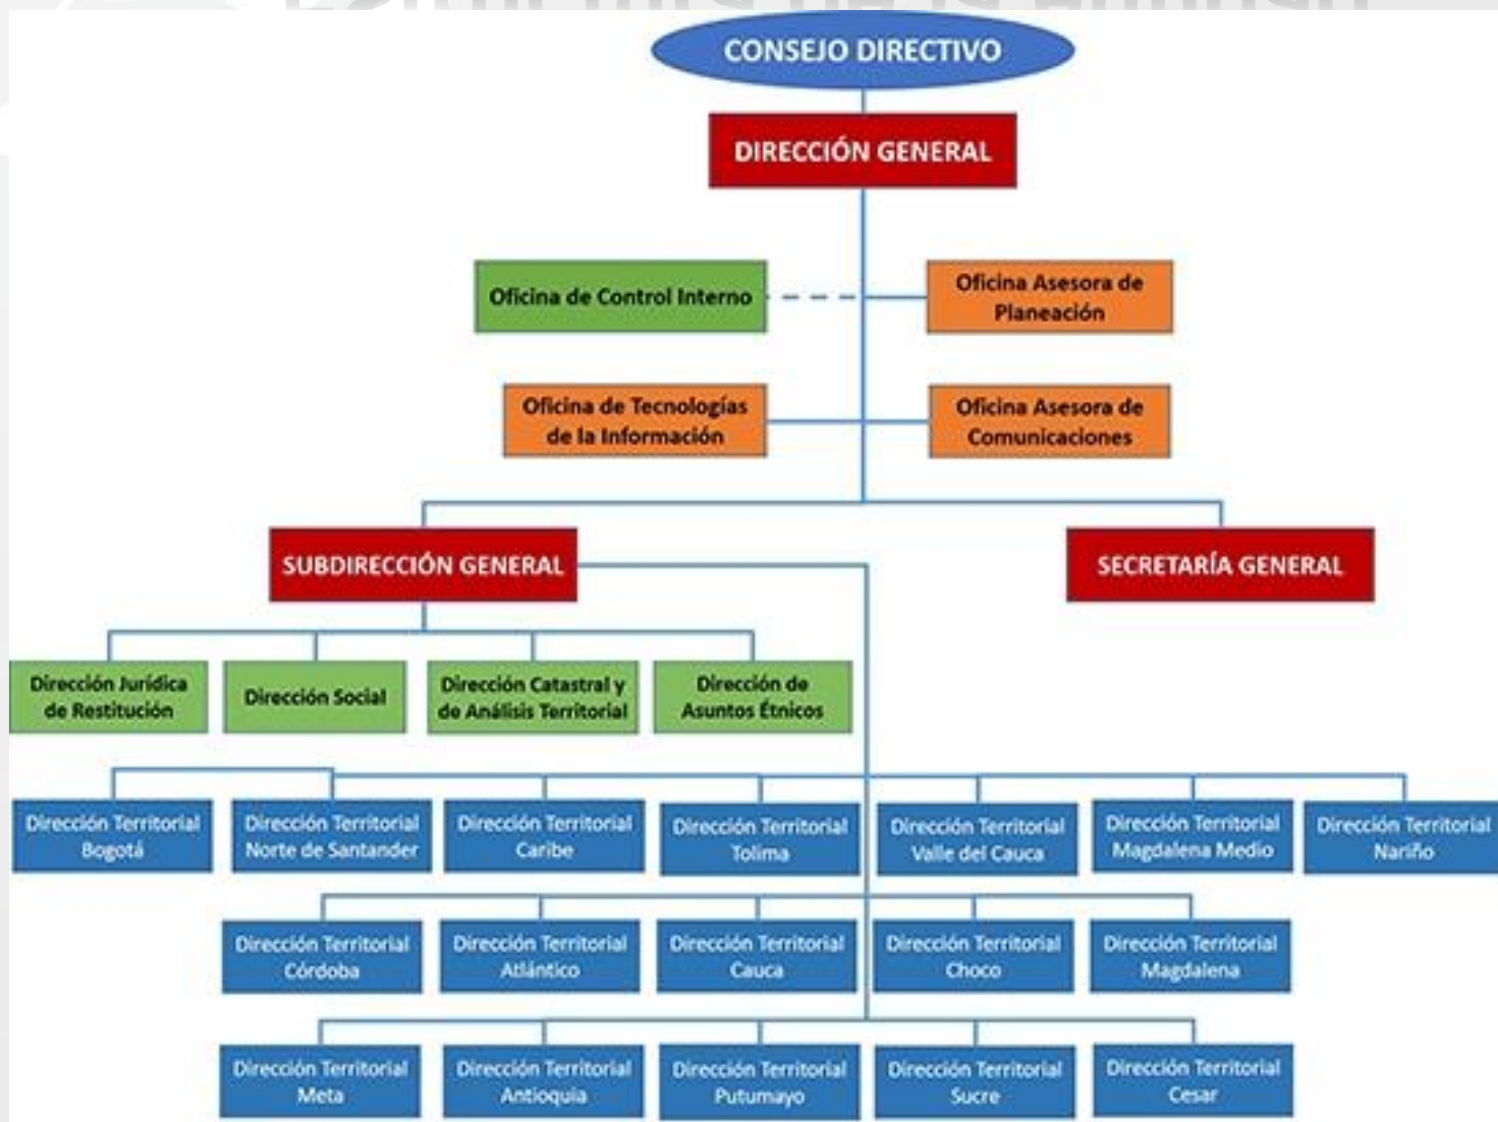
CONSEJO DIRECTIVO

DIRECCIÓN GENERAL

Oficina de Control Interno

Oficina Asesora de Planeación

Oficina de Tecnologías de la Información

Oficina Asesora de Comunicaciones

SUBDIRECCIÓN GENERAL

SECRETARÍA GENERAL

Dirección Jurídica de Restitución

Dirección Social

Dirección Catastral y de Análisis Territorial

Dirección de Asuntos Étnicos

Dirección Territorial Bogotá

Dirección Territorial Norte de Santander

Dirección Territorial Caribe

Dirección Territorial Tolima

Dirección Territorial Valle del Cauca

Dirección Territorial Magdalena Medio

Dirección Territorial Nariño

Dirección Territorial Córdoba

Dirección Territorial Atlántico

Dirección Territorial Cauca

Dirección Territorial Choco

Dirección Territorial Magdalena

Dirección Territorial Meta

Dirección Territorial Antioquia

Dirección Territorial Putumayo

Dirección Territorial Sucre

Dirección Territorial Cesar